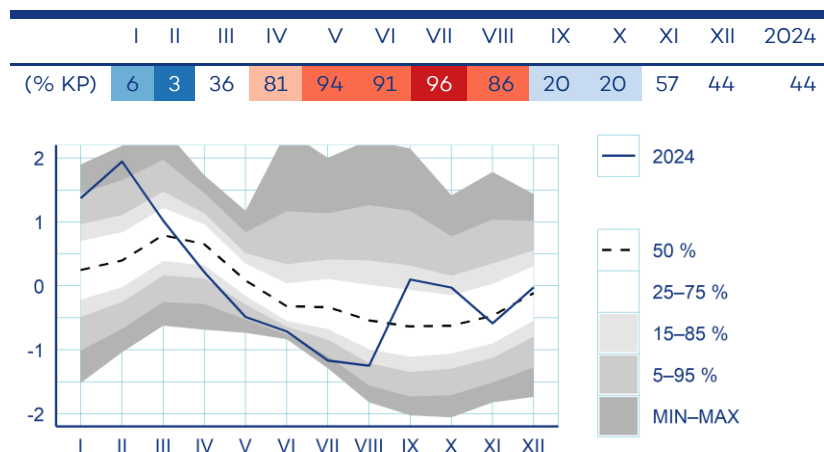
| | I | II | III | IV | V | VI | VII | VIII | IX | X | XI | XII | 2024 |
|---|---|---|---|---|---|---|---|---|---|---|---|---|---|
| (% KP) | 6 | 3 | 36 | 81 | 94 | 91 | 96 | 86 | 20 | 20 | 57 | 44 | 44 |

2
1
0
-1
-2

I II III IV V VI VII VIII IX X XI XII

2024

50 %
25–75 %
15–85 %
5–95 %
MIN–MAX